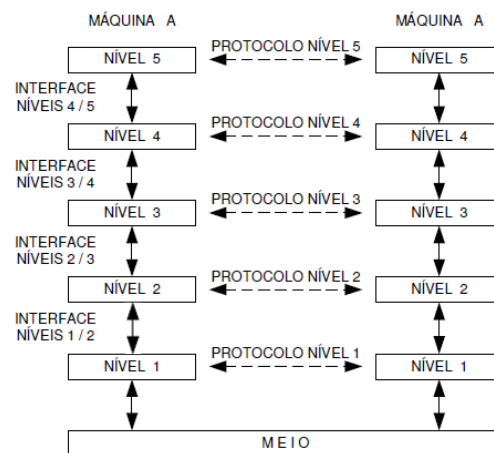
MÁQUINA A

MÁQUINA A

NÍVEL 5

PROTOCOLO NÍVEL 5

NÍVEL 5

INTERFACE NÍVEIS 4 / 5

NÍVEL 4

PROTOCOLO NÍVEL 4

NÍVEL 4

INTERFACE NÍVEIS 3 / 4

NÍVEL 3

PROTOCOLO NÍVEL 3

NÍVEL 3

INTERFACE NÍVEIS 2 / 3

NÍVEL 2

PROTOCOLO NÍVEL 2

NÍVEL 2

INTERFACE NÍVEIS 1 / 2

NÍVEL 1

PROTOCOLO NÍVEL 1

NÍVEL 1

M E I O